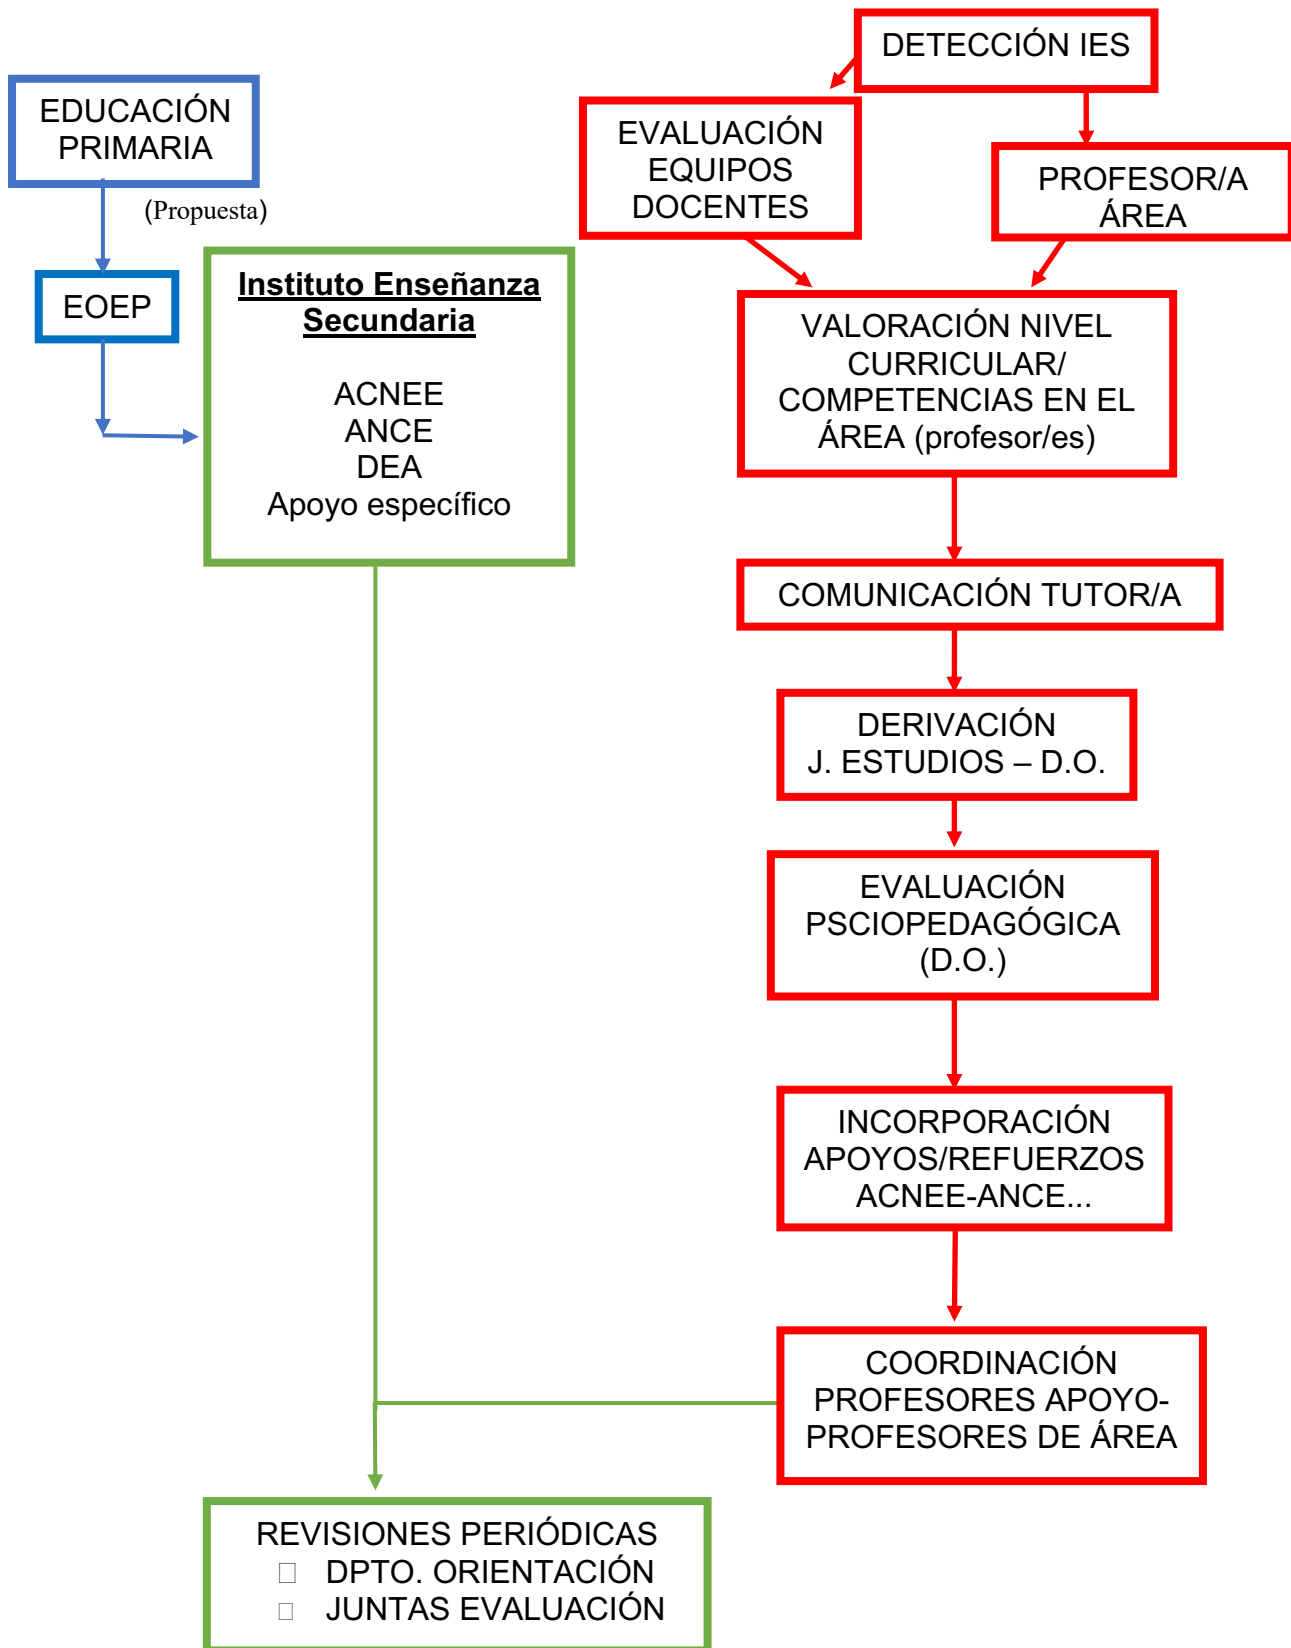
DETECCIÓN IES

EDUCACIÓN PRIMARIA

(Propuesta)

EOEP

EVALUACIÓN EQUIPOS DOCENTES

PROFESOR/A ÁREA

Instituto Enseñanza Secundaria

ACNEE
ANCE
DEA
Apoyo específico

VALORACIÓN NIVEL CURRICULAR/ COMPETENCIAS EN EL ÁREA (profesor/es)

COMUNICACIÓN TUTOR/A

DERIVACIÓN
J. ESTUDIOS – D.O.

EVALUACIÓN PSCIOPEDAGÓGICA (D.O.)

INCORPORACIÓN APOYOS/REFUERZOS ACNEE-ANCE...

COORDINACIÓN PROFESORES APOYO- PROFESORES DE ÁREA

REVISIONES PERIÓDICAS
DPTO. ORIENTACIÓN
JUNTAS EVALUACIÓN